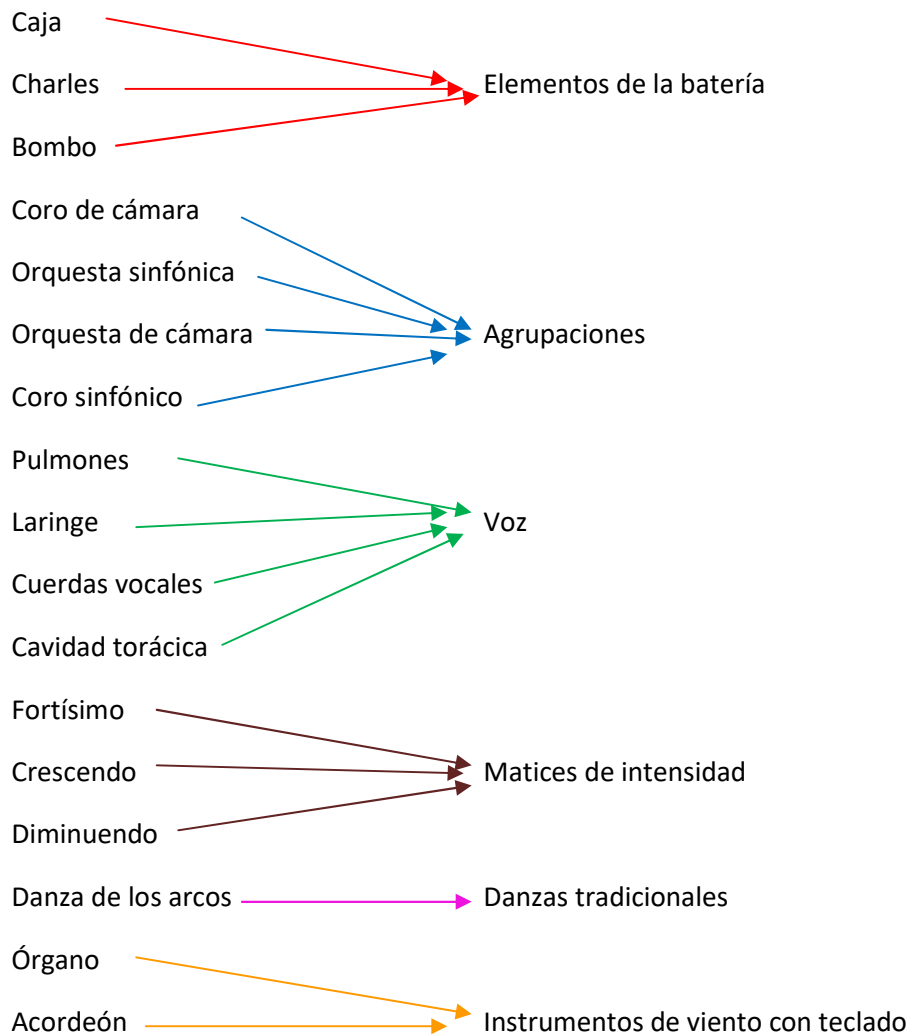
Caja
Charles
Bombo

Elementos de la batería

Coro de cámara
Orquesta sinfónica
Orquesta de cámara
Coro sinfónico

Agrupaciones

Pulmones
Laringe
Cuerdas vocales
Cavidad torácica

Voz

Fortísimo
Crescendo
Diminuendo

Matices de intensidad

Danza de los arcos

Danzas tradicionales

Órgano
Acordeón

Instrumentos de viento con teclado